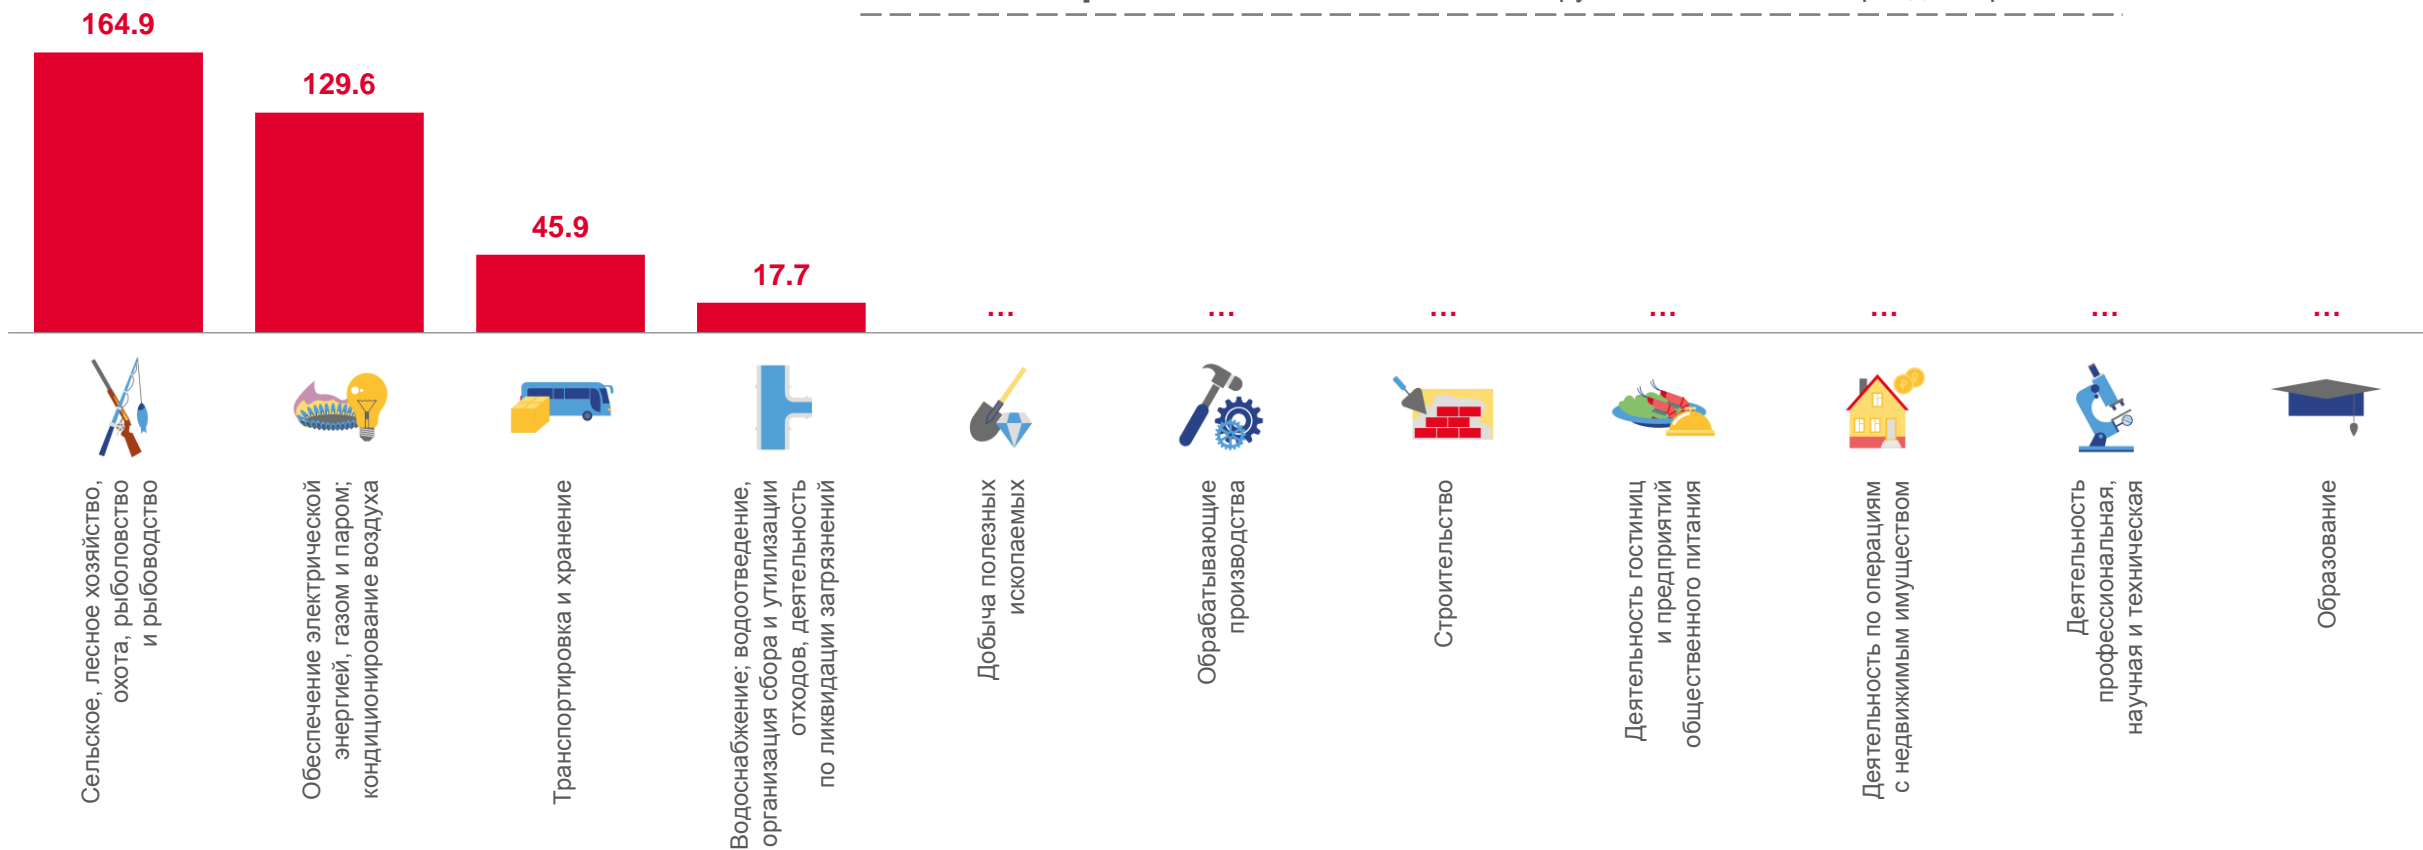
164.9

129.6

45.9

17.7

...

...

...

...

...

...

...

Сельское, лесное хозяйство, охота, рыболовство и рыбоводство

Обеспечение электрической энергией, газом и паром; кондиционирование воздуха

Транспортировка и хранение

Водоснабжение; водоотведение, организация сбора и утилизации отходов, деятельность по ликвидации загрязнений

Добыча полезных ископаемых

Обрабатывающие производства

Строительство

Деятельность гостиниц и предприятий общественного питания

Деятельность по операциям с недвижимым имуществом

Деятельность профессиональная, научная и техническая

Образование